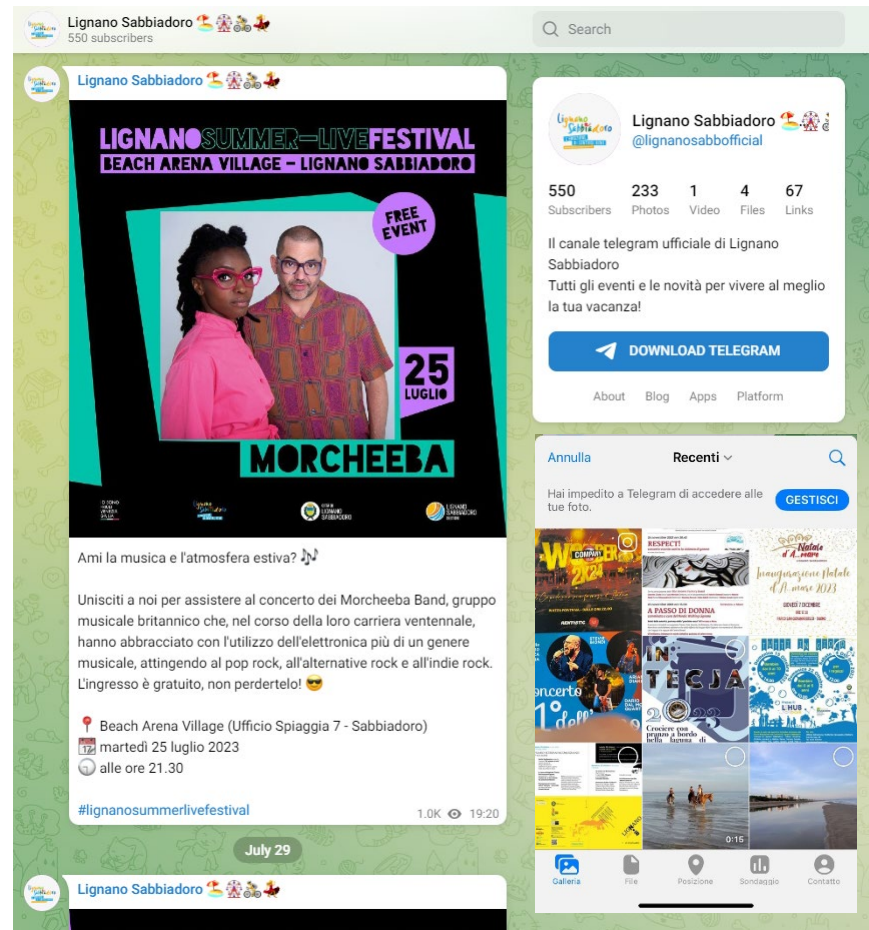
Lignano Sabbiadoro 🏖️🎡🚲🐓
550 subscribers

Search

Lignano Sabbiadoro 🏖️🎡🚲🐓

LIGNANOSUMMER—LIVEFESTIVAL
BEACH ARENA VILLAGE – LIGNANO SABBIADORO

FREE EVENT

25 LUGLIO

MORCHEEBA

Ami la musica e l'atmosfera estiva? 🎶

Unisciti a noi per assistere al concerto dei Morcheeba Band, gruppo musicale britannico che, nel corso della loro carriera ventennale, hanno abbracciato con l'utilizzo dell'elettronica più di un genere musicale, attingendo al pop rock, all'alternative rock e all'indie rock. L'ingresso è gratuito, non perdertelo! 😎

📍 Beach Arena Village (Ufficio Spiaggia 7 - Sabbiadoro)
📅 martedì 25 luglio 2023
🕘 alle ore 21.30

#lignanosummerlivefestival

1.0K 19:20

July 29

Lignano Sabbiadoro 🏖️🎡🚲🐓

Lignano Sabbiadoro 🏖️🎡
@lignanosabbofficial

550 Subscribers
233 Photos
1 Video
4 Files
67 Links

Il canale telegram ufficiale di Lignano Sabbiadoro
Tutti gli eventi e le novità per vivere al meglio la tua vacanza!

DOWNLOAD TELEGRAM

About Blog Apps Platform

Annulla Recenti

Hai impedito a Telegram di accedere alle tue foto.
GESTISCI

RESPECT!
A PASSO DI DONNA
Natale d'Amare
Inaugurazione Natale al 31 marzo 2023
TECJA
Concerto
0:15

Galleria File Posizione Sondaggio Contatto